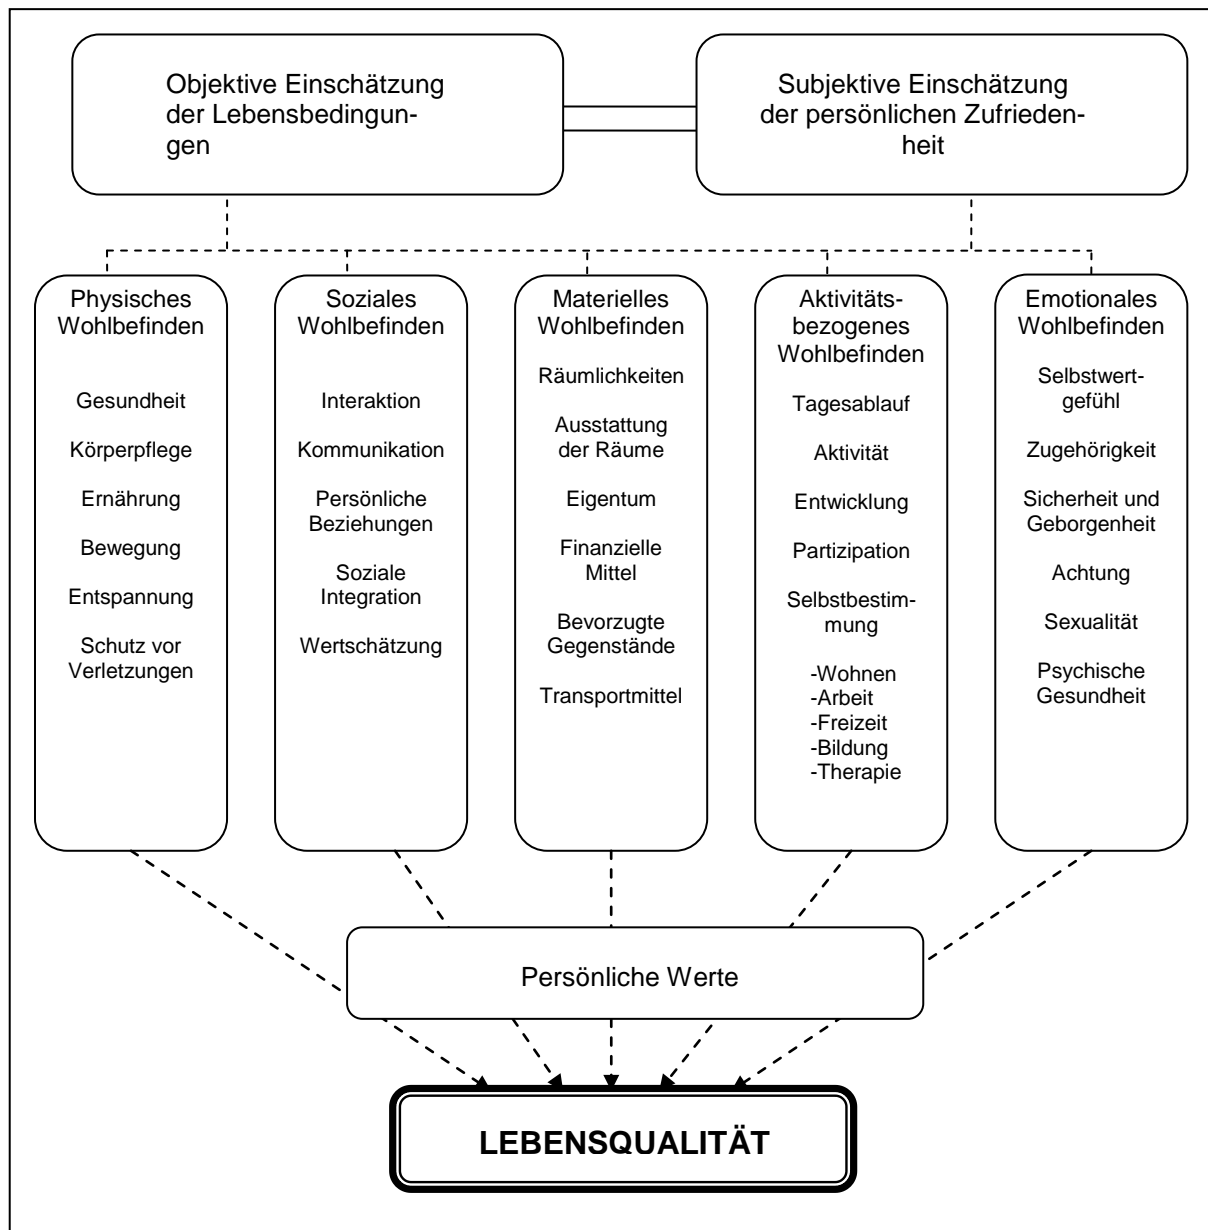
Objektive Einschätzung der Lebensbedingungen

Subjektive Einschätzung der persönlichen Zufriedenheit

Physisches Wohlbefinden

Gesundheit

Körperpflege

Ernährung

Bewegung

Entspannung

Schutz vor Verletzungen

Soziales Wohlbefinden

Interaktion

Kommunikation

Persönliche Beziehungen

Soziale Integration

Wertschätzung

Materielles Wohlbefinden

Räumlichkeiten

Ausstattung der Räume

Eigentum

Finanzielle Mittel

Bevorzugte Gegenstände

Transportmittel

Aktivitätsbezogenes Wohlbefinden

Tagesablauf

Aktivität

Entwicklung

Partizipation

Selbstbestimmung

-Wohnen
-Arbeit
-Freizeit
-Bildung
-Therapie

Emotionales Wohlbefinden

Selbstwertgefühl

Zugehörigkeit

Sicherheit und Geborgenheit

Achtung

Sexualität

Psychische Gesundheit

Persönliche Werte

LEBENSQUALITÄT